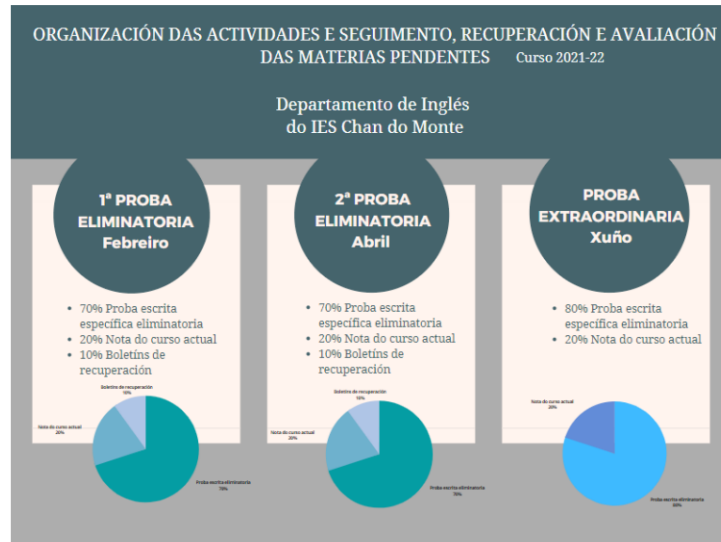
ORGANIZACIÓN DAS ACTIVIDADES E SEGUIMENTO, RECUPERACIÓN E AVALIACIÓN DAS MATERIAS PENDENTES Curso 2021-22

Departamento de Inglés do IES Chan do Monte

1ª PROBA ELIMINATORIA Febreiro

- 70% Proba escrita especifica eliminatoria
- 20% Nota do curso actual
- 10% Boletíns de recuperación

Boletíns de recuperación 10%
Nota do curso actual 20%
Proba escrita eliminatoria 70%

2ª PROBA ELIMINATORIA Abril

- 70% Proba escrita especifica eliminatoria
- 20% Nota do curso actual
- 10% Boletíns de recuperación

Boletíns de recuperación 10%
Nota do curso actual 20%
Proba escrita eliminatoria 70%

PROBA EXTRAORDINARIA Xuño

- 80% Proba escrita especifica eliminatoria
- 20% Nota do curso actual

Nota do curso actual 20%
Proba escrita eliminatoria 80%